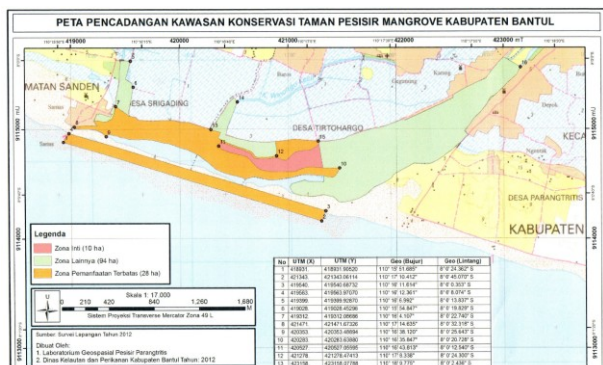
PETA PENCADANGAN KAWASAN KONSERVASI TAMAN PESISIR MANGROVE KABUPATEN BANTUL

419000 420000 421000 422000 423000 mT

9115000 mU

9114000

9113000

MATAN SANDEN

DESA SRIGADING

DESA TIRTOHARGO

DESA PARANGTRITIS

KECA

KABUPATEN

Legenda

Zona Inti (10 ha)

Zona Lainnya (94 ha)

Zona Pemanfaatan Terbatas (28 ha)

U

Skala 1: 17.000

0 210 420 840 1,260 1,680 M

Sistem Proyeksi Transverse Mercator Zona 49 L

Sumber: Survei Lapangan Tahun 2012

Dibuat Oleh:
1. Laboratorium Geospasial Pesisir Parangtritis
2. Dinas Kelautan dan Perikanan Kabupaten Bantul Tahun: 2012

| No | UTM (X) | UTM (Y) | Geo (Bujur) | Geo (Lintang) |
|---|---|---|---|---|
| 1 | 418931 | 418931.90520 | 110° 15' 51.685" | 8° 0' 24.362" S |
| 2 | 421343 | 421343.66114 | 110° 17' 10.412" | 8° 0' 45.070" S |
| 3 | 418540 | 418540.68732 | 110° 15' 11.614" | 8° 0' 0.353" S |
| 4 | 419693 | 419693.97070 | 110° 16' 12.361" | 8° 0' 8.874" S |
| 5 | 419396 | 419988.92870 | 110° 16' 6.992" | 8° 0' 13.837" S |
| 6 | 419026 | 419026.40286 | 110° 15' 54.847" | 8° 0' 19.828" S |
| 7 | 419512 | 419512.08686 | 110° 16' 4.107" | 8° 0' 22.740" S |
| 8 | 421471 | 421471.67326 | 110° 17' 14.635" | 8° 0' 32.318" S |
| 9 | 420353 | 420353.49884 | 110° 16' 38.120" | 8° 0' 25.647" S |
| 10 | 420283 | 420283.63880 | 110° 16' 35.847" | 8° 0' 20.728" S |
| 11 | 420527 | 420527.65566 | 110° 16' 43.813" | 8° 0' 12.540" S |
| 12 | 421278 | 421278.47413 | 110° 17' 8.338" | 8° 0' 24.300" S |
| 13 | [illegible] | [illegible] | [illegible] | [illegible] |